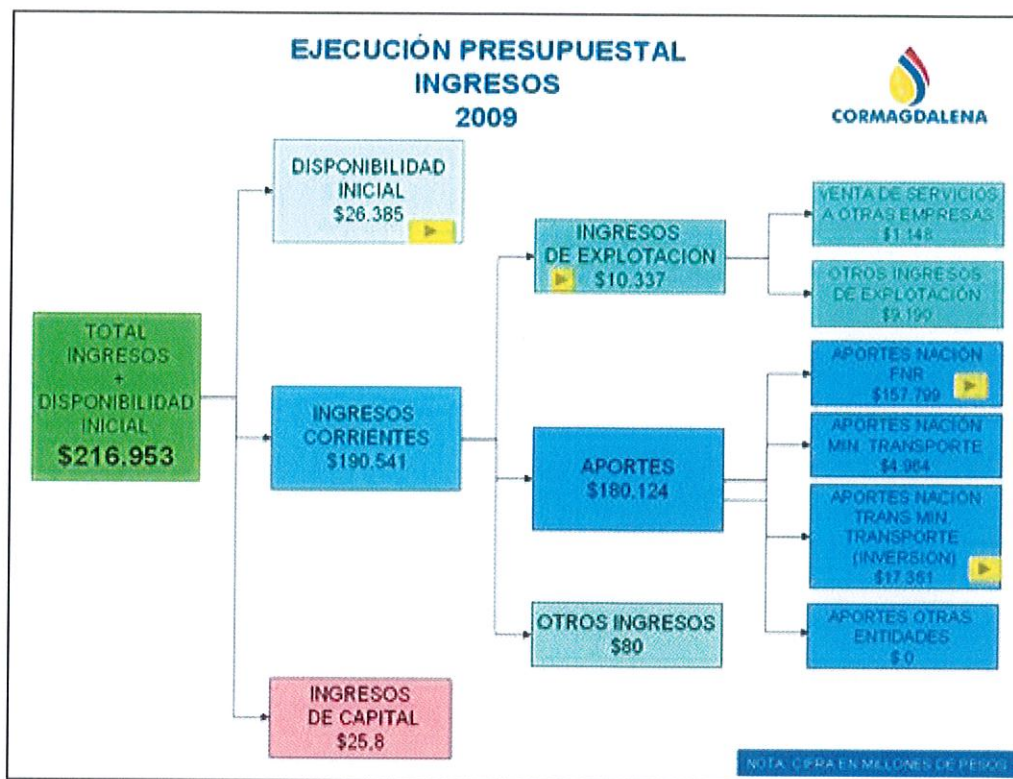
EJECUCIÓN PRESUPUESTAL
INGRESOS
2009

CORMAGDALENA

TOTAL INGRESOS + DISPONIBILIDAD INICIAL
$216.953

DISPONIBILIDAD INICIAL
$26.385

INGRESOS CORRIENTES
$190.541

INGRESOS DE CAPITAL
$25.8

INGRESOS DE EXPLOTACION
$10.337

APORTES
$180.124

OTROS INGRESOS
$80

VENTA DE SERVICIOS A OTRAS EMPRESAS
$1.148

OTROS INGRESOS DE EXPLOTACIÓN
$9.199

APORTES NACIÓN FNR
$157.799

APORTES NACIÓN MIN. TRANSPORTE
$4.984

APORTES NACIÓN TRANS MIN. TRANSPORTE (INVERSIÓN)
$17.351

APORTES OTRAS ENTIDADES
$ 0

NOTA: CIFRA EN MILLONES DE PESOS